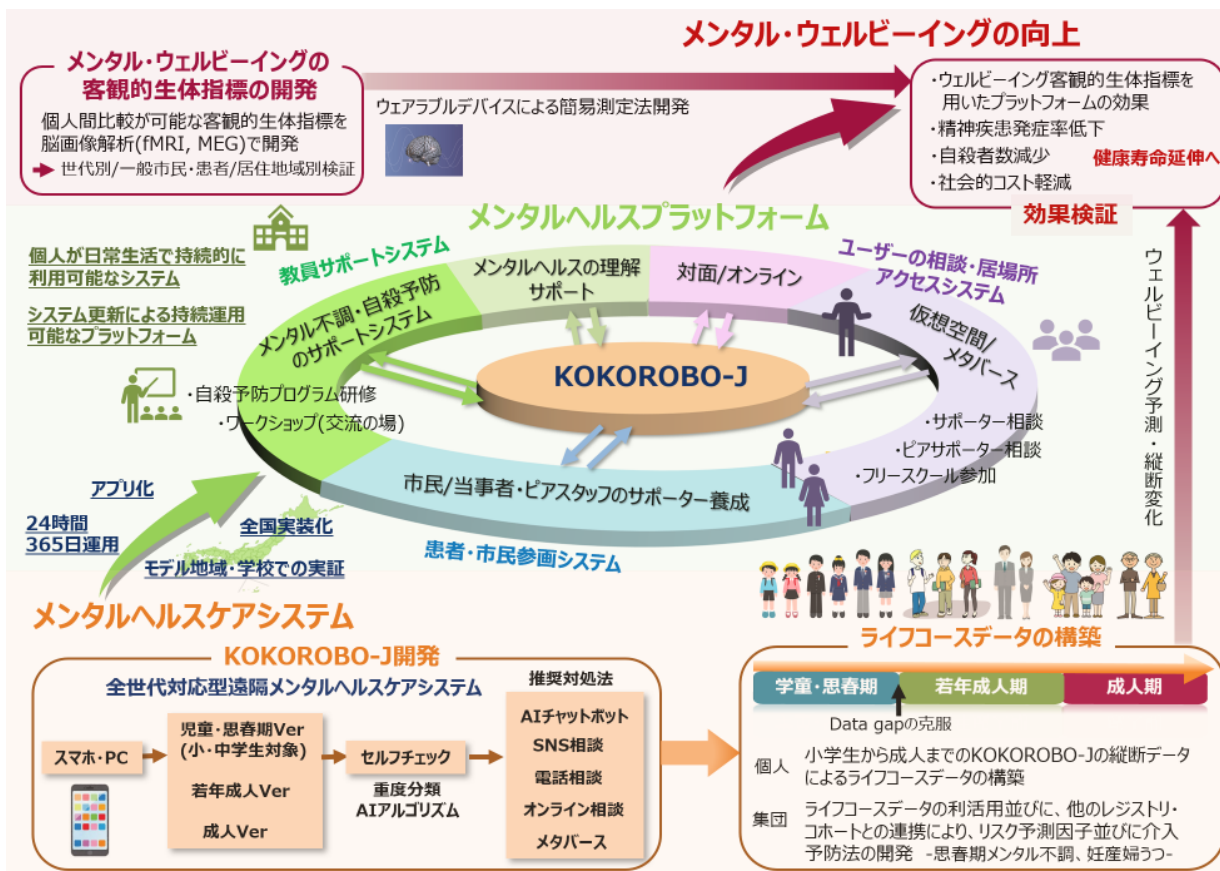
メンタル・ウェルビーイングの向上

メンタル・ウェルビーイングの客観的生体指標の開発

個人間比較が可能な客観的生体指標を脳画像解析(fMRI, MEG)で開発

世代別/一般市民・患者/居住地域別検証

ウェアラブルデバイスによる簡易測定法開発

・ウェルビーイング客観的生体指標を用いたプラットフォームの効果
・精神疾患発症率低下
・自殺者数減少
・社会的コスト軽減

健康寿命延伸へ

効果検証

メンタルヘルスプラットフォーム

個人が日常生活で持続的に利用可能なシステム

システム更新による持続運用可能なプラットフォーム

教員サポートシステム

メンタル不調・自殺予防のサポートシステム

メンタルヘルスの理解サポート

対面/オンライン

ユーザーの相談・居場所アクセスシステム

仮想空間/メタバース

KOKOROBO-J

・自殺予防プログラム研修
・ワークショップ(交流の場)

・サポーター相談
・ピアサポーター相談
・フリースクール参加

市民/当事者・ピアスタッフのサポーター養成

患者・市民参画システム

ウェルビーイング予測・縦断変化

アプリ化

24時間 365日運用

全国実装化

モデル地域・学校での実証

メンタルヘルスケアシステム

ライフコースデータの構築

KOKOROBO-J開発

全世代対応型遠隔メンタルヘルスケアシステム

スマホ・PC

児童・思春期Ver (小・中学生対象)

若年成人Ver

成人Ver

セルフチェック

重度分類 AIアルゴリズム

推奨対処法

AIチャットボット
SNS相談
電話相談
オンライン相談
メタバース

学童・思春期　若年成人期　成人期

Data gapの克服

個人　小学生から成人までのKOKOROBO-Jの縦断データによるライフコースデータの構築

集団　ライフコースデータの利活用並びに、他のレジストリ・コホートとの連携により、リスク予測因子並びに介入予防法の開発 -思春期メンタル不調、妊産婦うつ-